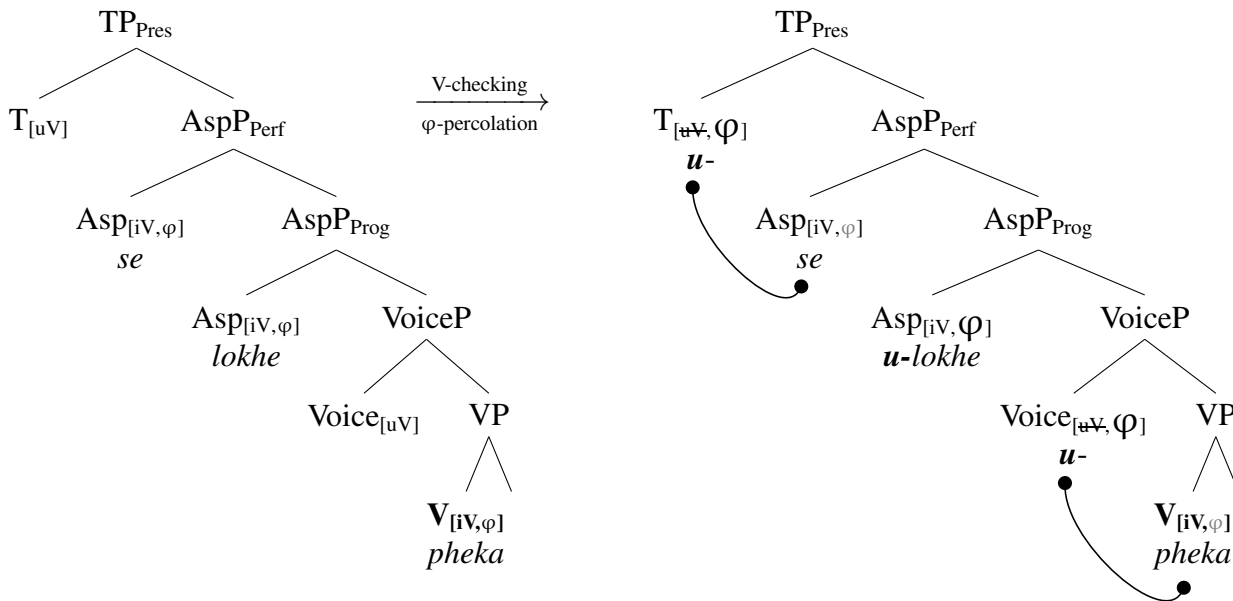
$TP_{Pres}$

$T_{[uV]}$

$AspP_{Perf}$

$Asp_{[iV,\varphi]}$
*se*

$AspP_{Prog}$

$Asp_{[iV,\varphi]}$
*lokhe*

VoiceP

$Voice_{[uV]}$

VP

$\mathbf{V_{[iV,\varphi]}}$
*pheka*

V-checking
φ-percolation

$TP_{Pres}$

$T_{[\cancel{uV},\varphi]}$
***u***-

$AspP_{Perf}$

$Asp_{[iV,\varphi]}$
*se*

$AspP_{Prog}$

$Asp_{[iV,\varphi]}$
***u-**lokhe*

VoiceP

$Voice_{[\cancel{uV},\varphi]}$
***u***-

VP

$\mathbf{V_{[iV,\varphi]}}$
*pheka*